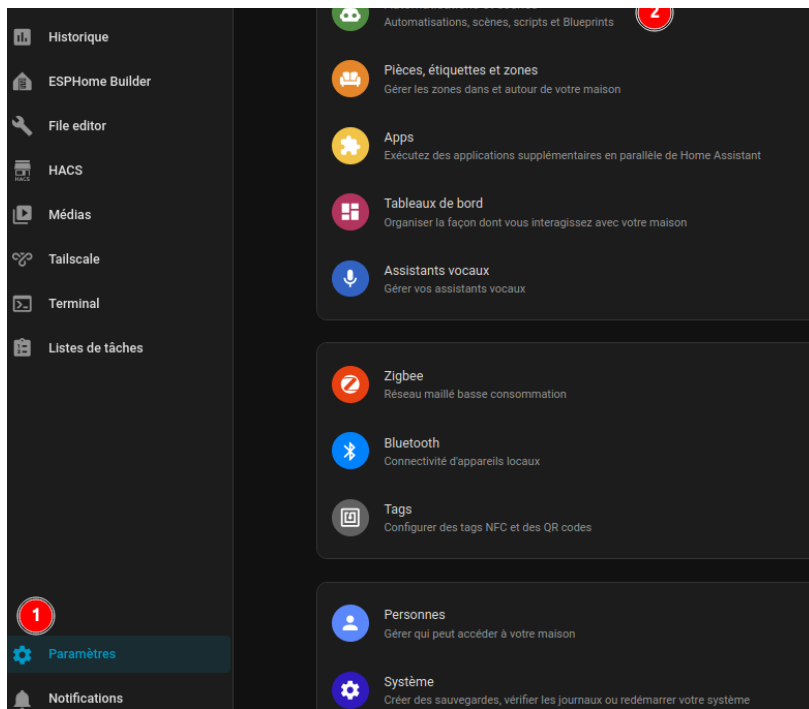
Historique
ESPHome Builder
File editor
HACS
Médias
Tailscale
Terminal
Listes de tâches
1
Paramètres
Notifications

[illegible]
Automatisations, scènes, scripts et Blueprints
2
Pièces, étiquettes et zones
Gérer les zones dans et autour de votre maison
Apps
Exécutez des applications supplémentaires en parallèle de Home Assistant
Tableaux de bord
Organiser la façon dont vous interagissez avec votre maison
Assistants vocaux
Gérer vos assistants vocaux

Zigbee
Réseau maillé basse consommation
Bluetooth
Connectivité d'appareils locaux
Tags
Configurer des tags NFC et des QR codes

Personnes
Gérer qui peut accéder à votre maison
Système
Créer des sauvegardes, vérifier les journaux ou redémarrer votre système